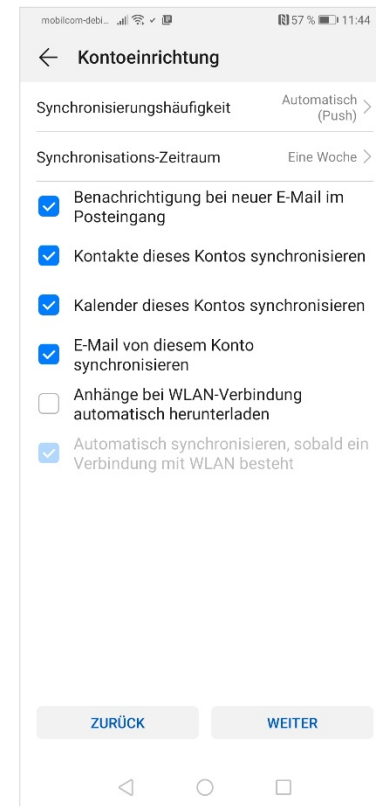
mobilcom-debi... 57 % 11:44

Kontoeinrichtung

Synchronisierungshäufigkeit Automatisch (Push)

Synchronisations-Zeitraum Eine Woche

Benachrichtigung bei neuer E-Mail im Posteingang

Kontakte dieses Kontos synchronisieren

Kalender dieses Kontos synchronisieren

E-Mail von diesem Konto synchronisieren

Anhänge bei WLAN-Verbindung automatisch herunterladen

Automatisch synchronisieren, sobald ein Verbindung mit WLAN besteht

ZURÜCK

WEITER